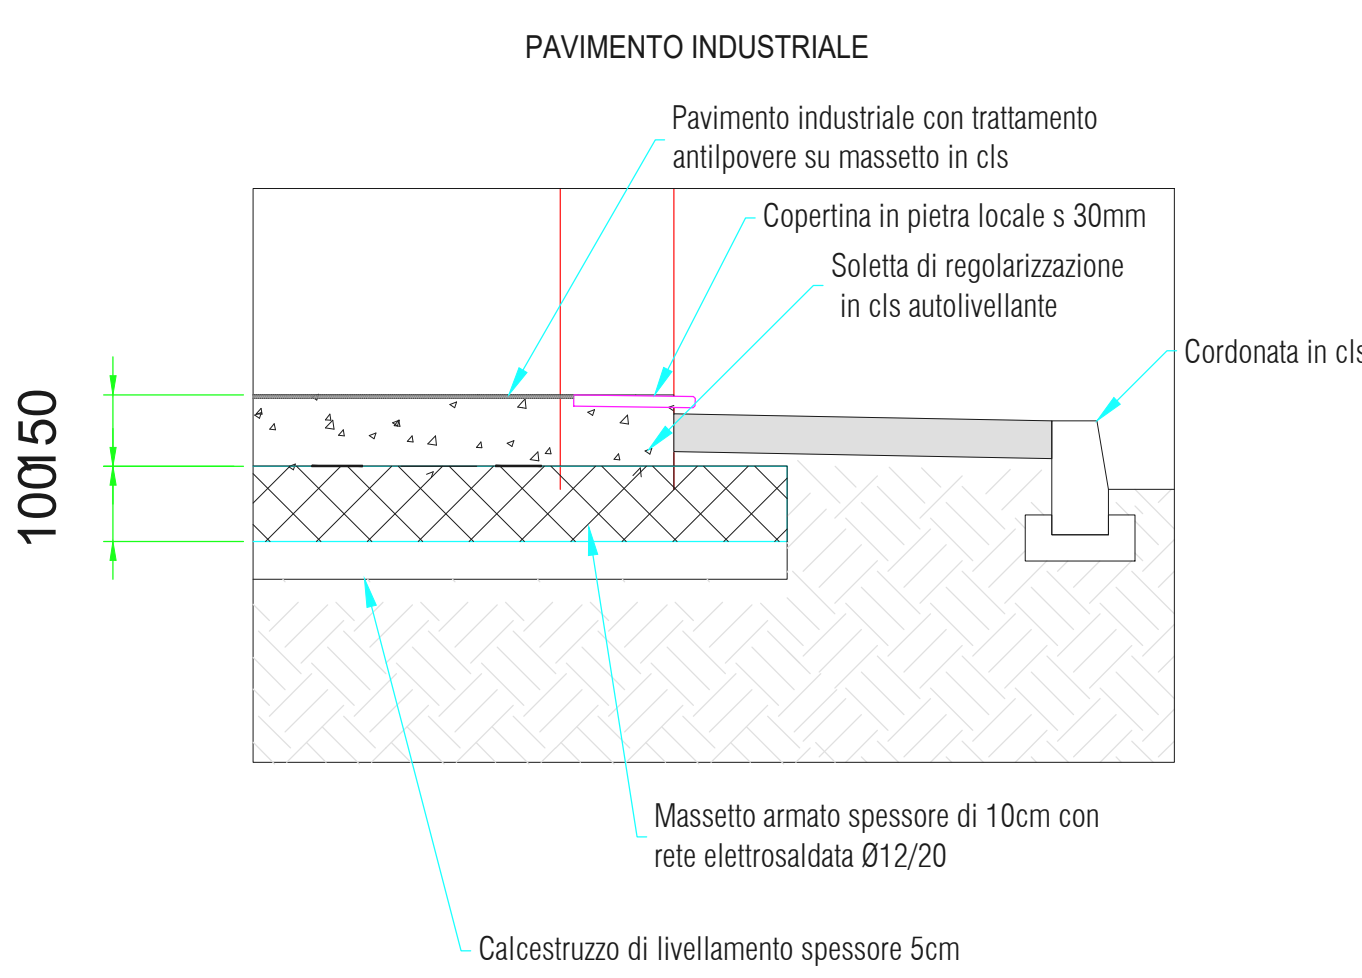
PAVIMENTO INDUSTRIALE

Pavimento industriale con trattamento antilpovere su massetto in cls

Copertina in pietra locale s 30mm

Soletta di regolarizzazione in cls autolivellante

Cordonata in cls

100

150

50

Massetto armato spessore di 10cm con rete elettrosaldata Ø12/20

Calcestruzzo di livellamento spessore 5cm